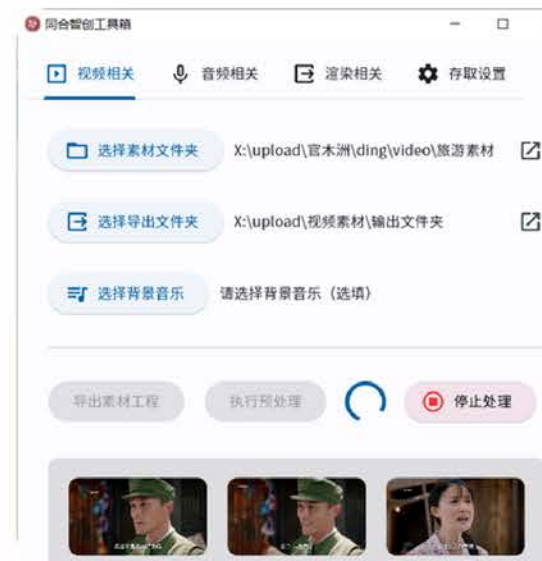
同合智创工具箱

视频相关 音频相关 渲染相关 存取设置

选择素材文件夹 X:\upload\官木洲\ding\video\旅游素材

选择导出文件夹 X:\upload\视频素材\输出文件夹

选择背景音乐 请选择背景音乐（选填）

导出素材工程 执行预处理 停止处理